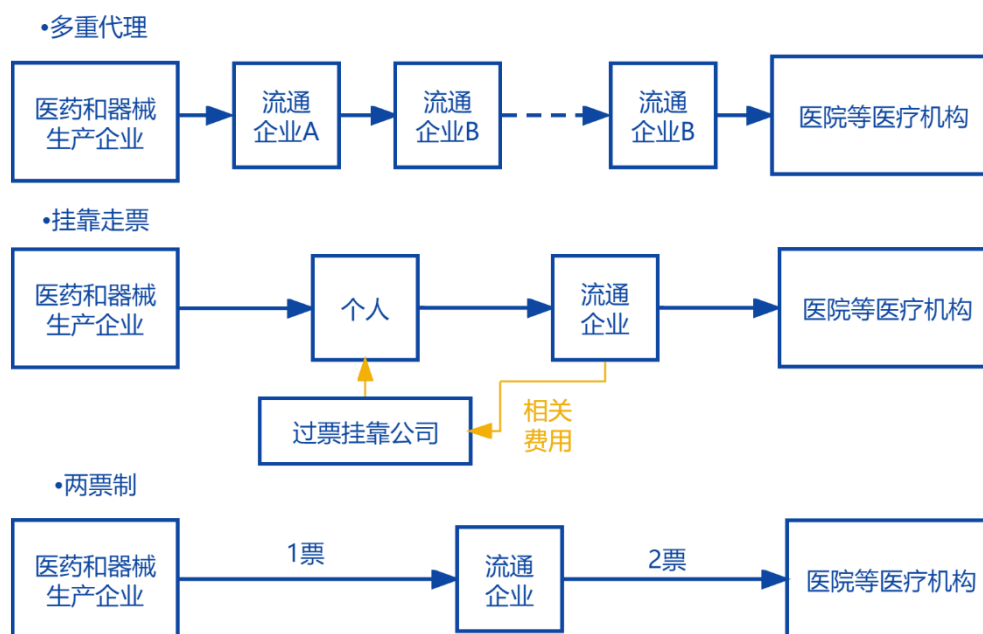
•多重代理

医药和器械生产企业

流通企业A

流通企业B

流通企业B

医院等医疗机构

•挂靠走票

医药和器械生产企业

个人

流通企业

医院等医疗机构

过票挂靠公司

相关费用

•两票制

医药和器械生产企业

1票

流通企业

2票

医院等医疗机构